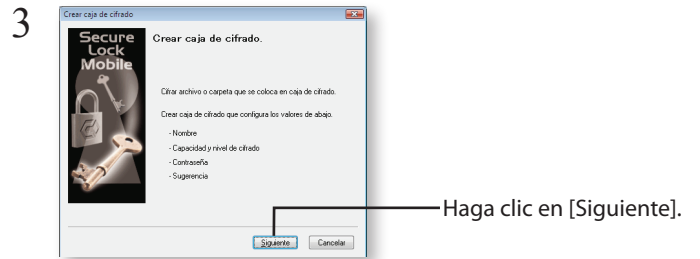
3

Crear caja de cifrado

Secure Lock Mobile

Crear caja de cifrado.

Cifrar archivo o carpeta que se coloca en caja de cifrado.

Crear caja de cifrado que configura los valores de abajo.

- Nombre
- Capacidad y nivel de cifrado
- Contraseña
- Sugerencia

Siguiente Cancelar

Haga clic en [Siguiente].